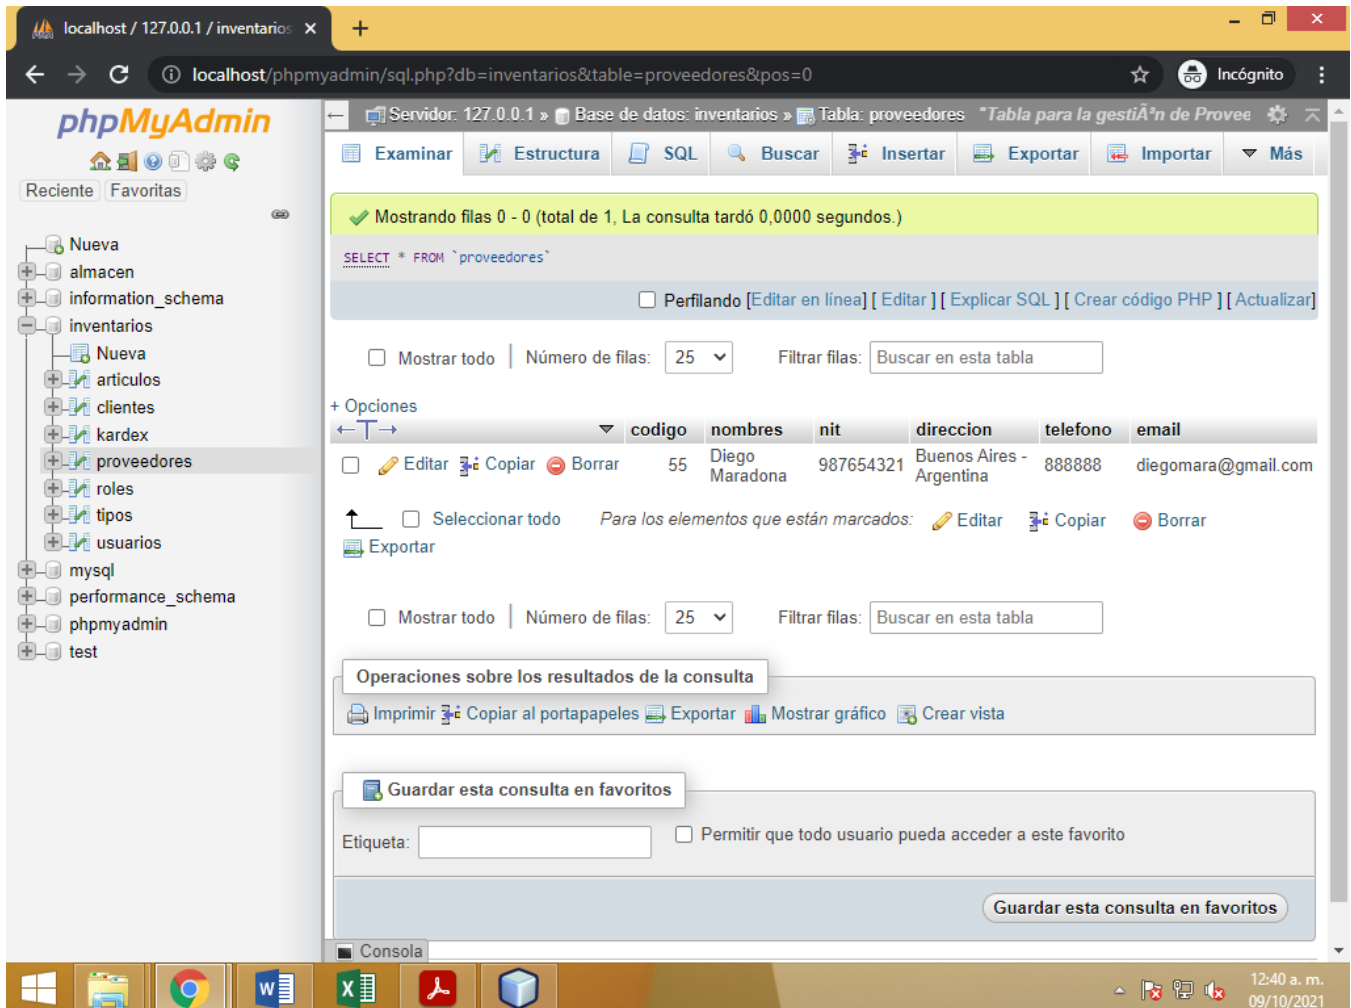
localhost / 127.0.0.1 / inventarios ×
+
localhost/phpmyadmin/sql.php?db=inventarios&table=proveedores&pos=0
Incógnito

phpMyAdmin
Reciente Favoritas

Nueva
almacen
information_schema
inventarios
Nueva
articulos
clientes
kardex
proveedores
roles
tipos
usuarios
mysql
performance_schema
phpmyadmin
test

Servidor: 127.0.0.1 » Base de datos: inventarios » Tabla: proveedores "Tabla para la gestiÃ³n de Provee

Examinar Estructura SQL Buscar Insertar Exportar Importar Más

Mostrando filas 0 - 0 (total de 1, La consulta tardó 0,0000 segundos.)

SELECT * FROM `proveedores`

Perfilando [Editar en línea] [ Editar ] [ Explicar SQL ] [ Crear código PHP ] [ Actualizar]

Mostrar todo | Número de filas: 25 Filtrar filas: Buscar en esta tabla

+ Opciones

| | codigo | nombres | nit | direccion | telefono | email |
|---|---|---|---|---|---|---|
| Editar Copiar Borrar | 55 | Diego Maradona | 987654321 | Buenos Aires - Argentina | 888888 | diegomara@gmail.com |

Seleccionar todo Para los elementos que están marcados: Editar Copiar Borrar
Exportar

Mostrar todo | Número de filas: 25 Filtrar filas: Buscar en esta tabla

Operaciones sobre los resultados de la consulta
Imprimir Copiar al portapapeles Exportar Mostrar gráfico Crear vista

Guardar esta consulta en favoritos
Etiqueta: Permitir que todo usuario pueda acceder a este favorito
Guardar esta consulta en favoritos

Consola

12:40 a. m.
09/10/2021